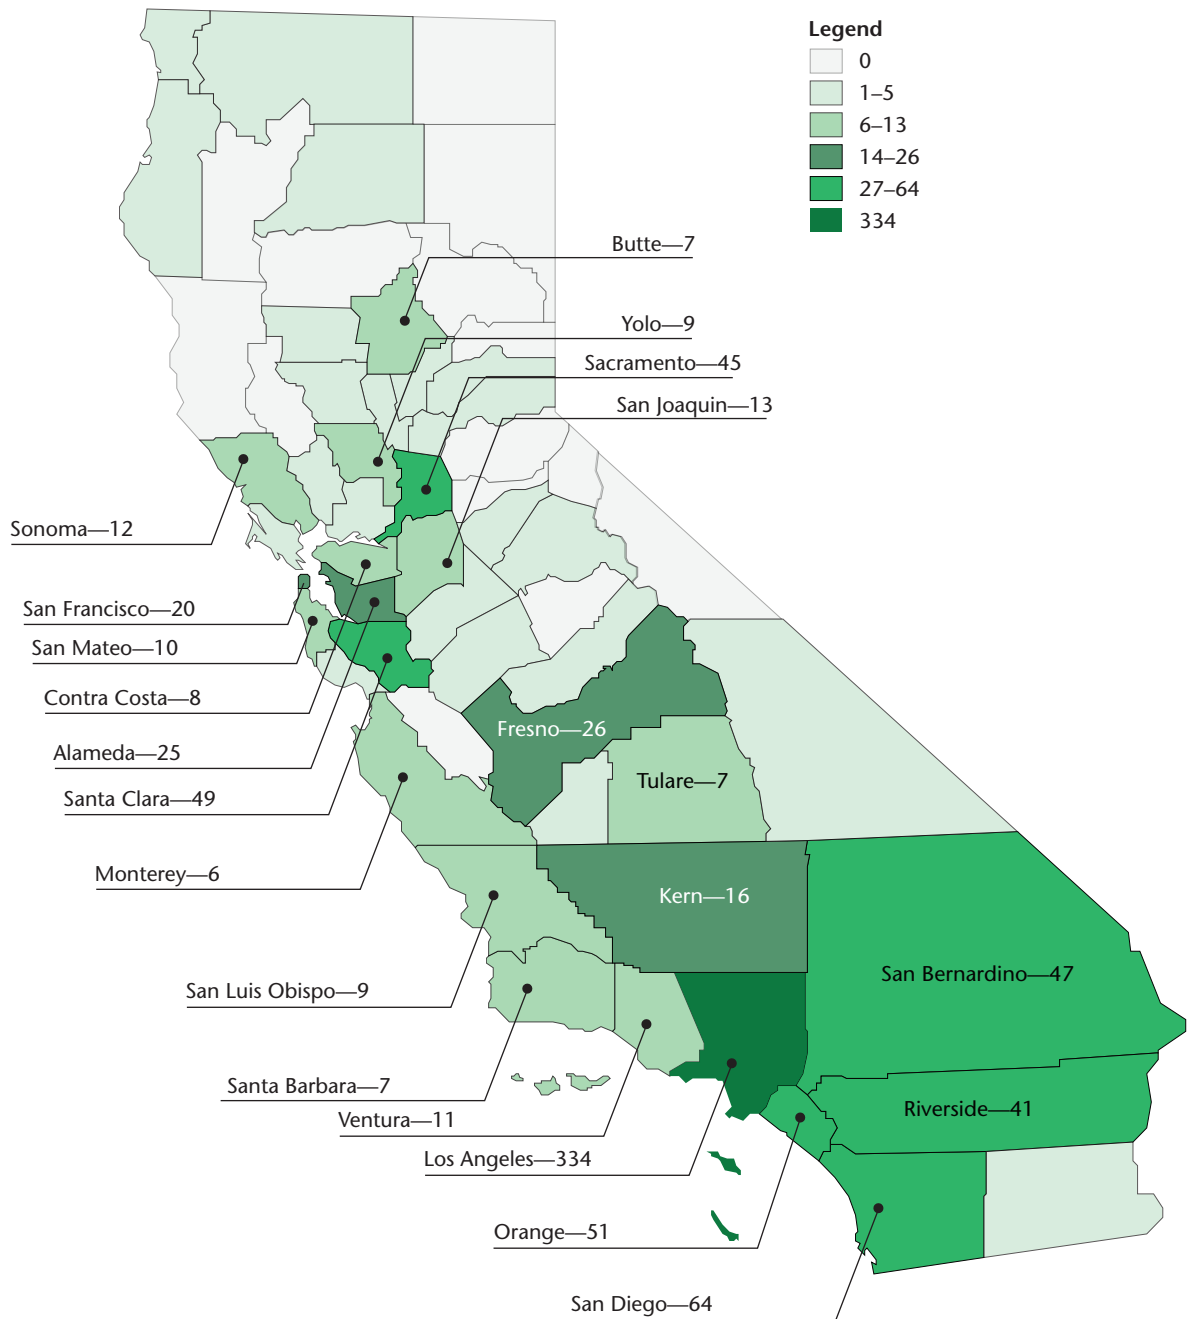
Legend
0
1–5
6–13
14–26
27–64
334

Butte—7
Yolo—9
Sacramento—45
San Joaquin—13
Sonoma—12
San Francisco—20
San Mateo—10
Contra Costa—8
Alameda—25
Santa Clara—49
Monterey—6
Fresno—26
Tulare—7
Kern—16
San Bernardino—47
San Luis Obispo—9
Santa Barbara—7
Ventura—11
Los Angeles—334
Riverside—41
Orange—51
San Diego—64